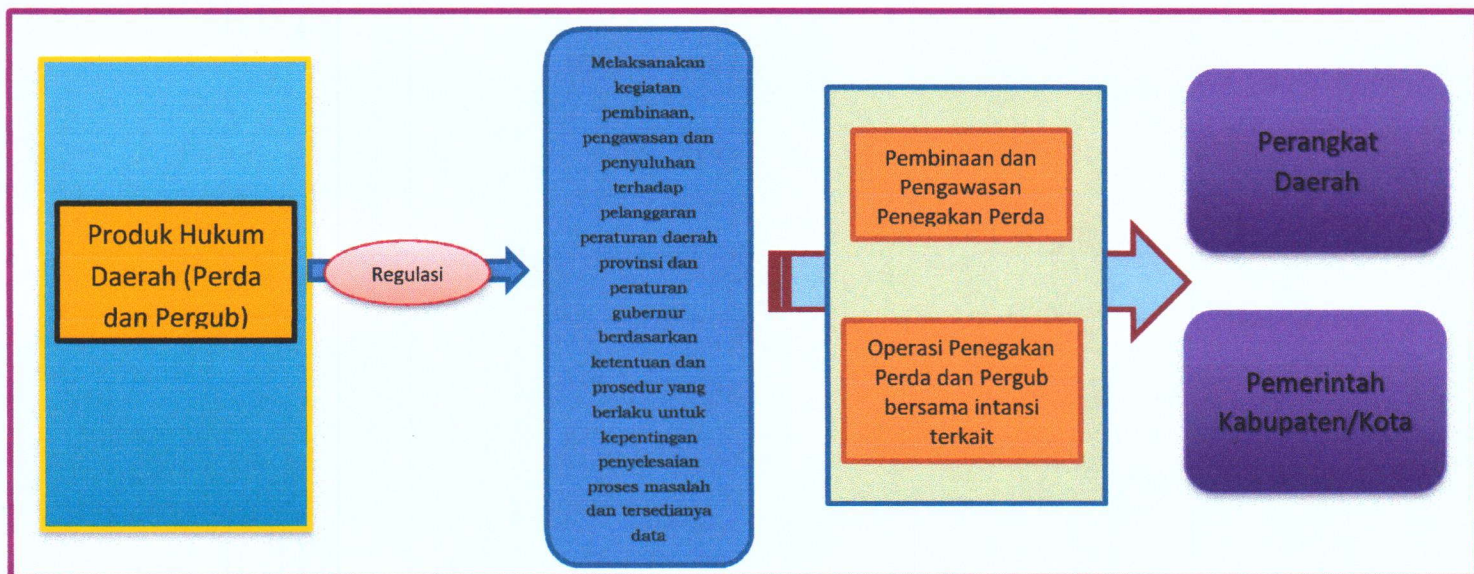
Produk Hukum Daerah (Perda dan Pergub)

Regulasi

Melaksanakan kegiatan pembinaan, pengawasan dan penyuluhan terhadap pelanggaran peraturan daerah provinsi dan peraturan gubernur berdasarkan ketentuan dan prosedur yang berlaku untuk kepentingan penyelesaian proses masalah dan tersedianya data

Pembinaan dan Pengawasan Penegakan Perda

Operasi Penegakan Perda dan Pergub bersama intansi terkait

Perangkat Daerah

Pemerintah Kabupaten/Kota